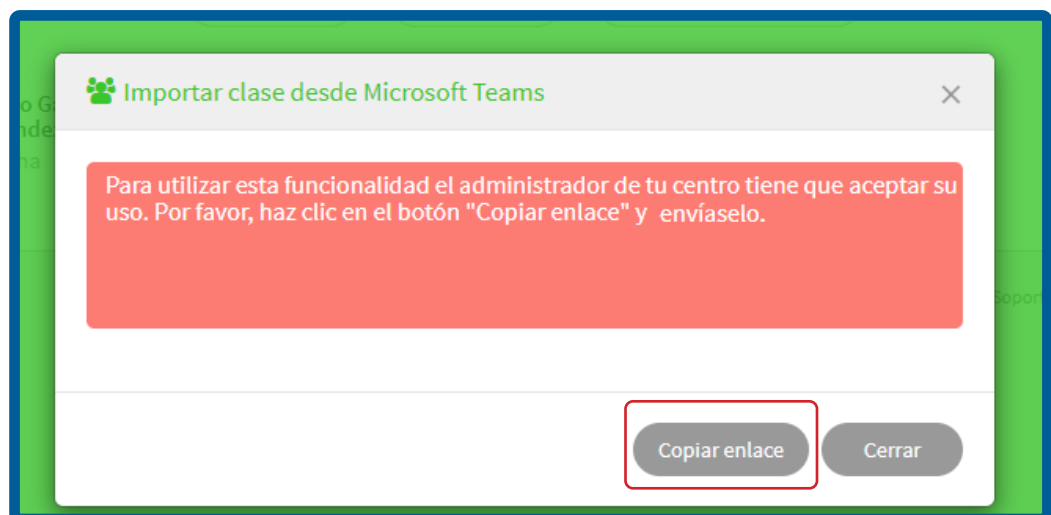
Importar clase desde Microsoft Teams

×

Para utilizar esta funcionalidad el administrador de tu centro tiene que aceptar su uso. Por favor, haz clic en el botón "Copiar enlace" y envíaselo.

Copiar enlace

Cerrar